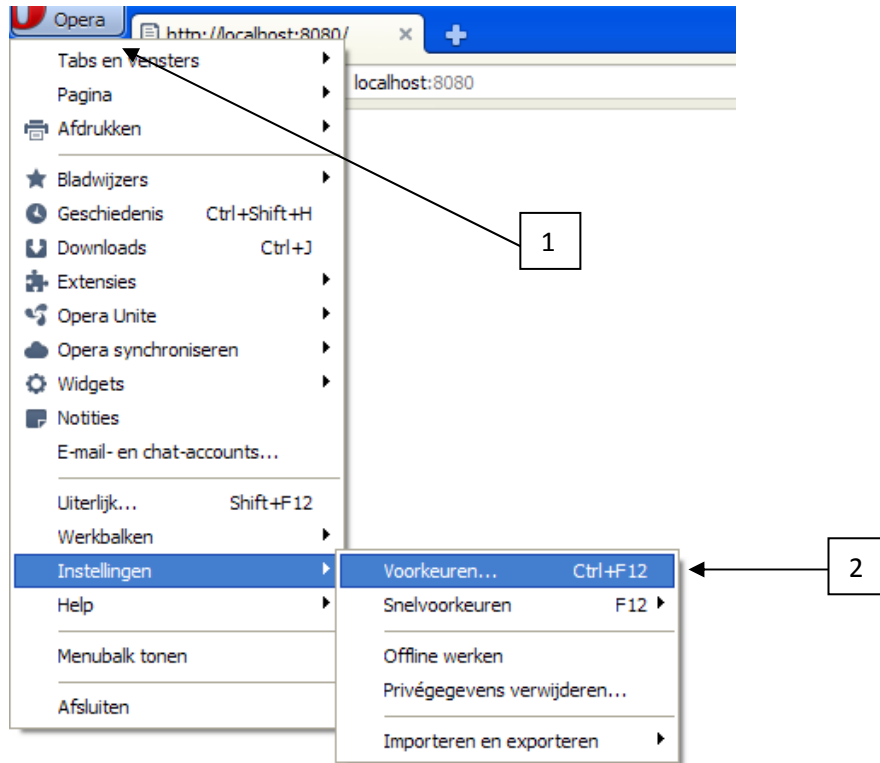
Opera
http://localhost:8080/
localhost:8080

Tabs en vensters
Pagina
Afdrukken
Bladwijzers
Geschiedenis Ctrl+Shift+H
Downloads Ctrl+J
Extensies
Opera Unite
Opera synchroniseren
Widgets
Notities
E-mail- en chat-accounts...
Uiterlijk... Shift+F12
Werkbalken
Instellingen
Help
Menubalk tonen
Afsluiten

Voorkeuren... Ctrl+F12
Snelvoorkeuren F12
Offline werken
Privégegevens verwijderen...
Importeren en exporteren

1

2